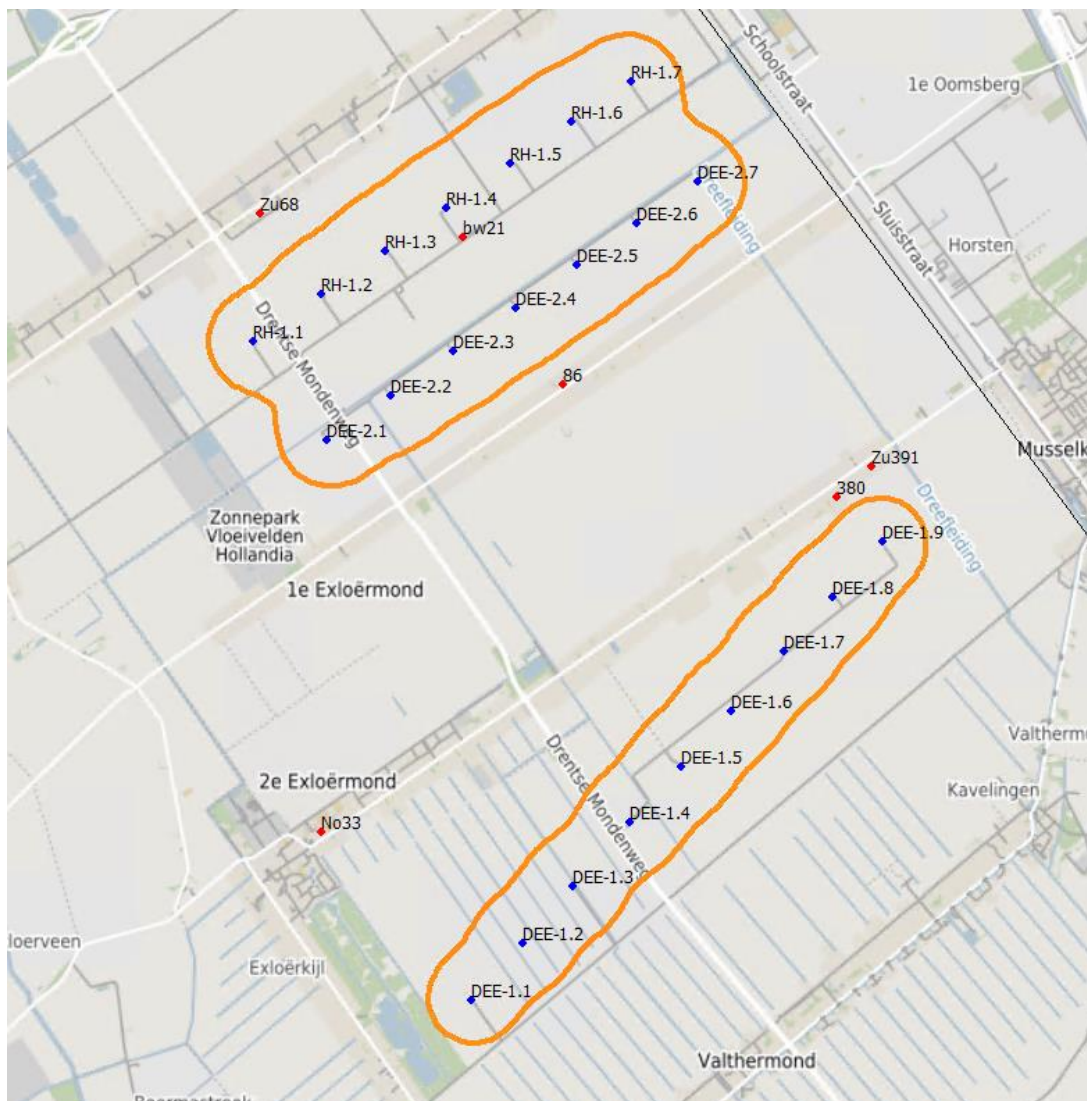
Schoolstraat
1e Oomsberg
RH-1.7
RH-1.6
RH-1.5
DEE-2.7
Dreefleiding
Zu68
RH-1.4
bw21
DEE-2.6
Sluisstraat
Horsten
RH-1.3
DEE-2.5
RH-1.2
DEE-2.4
RH-1.1
DEE-2.3
Drentse Mondenweg
86
DEE-2.2
DEE-2.1
Musselk
Zu391
380
Dreefleiding
DEE-1.9
Zonnepark Vloeivelden Hollandia
1e Exloërmond
DEE-1.8
DEE-1.7
DEE-1.6
Valtherm
DEE-1.5
Drentse Mondenweg
2e Exloërmond
Kavelingen
DEE-1.4
No33
DEE-1.3
DEE-1.2
loerveen
Exloërkijl
DEE-1.1
Valthermond